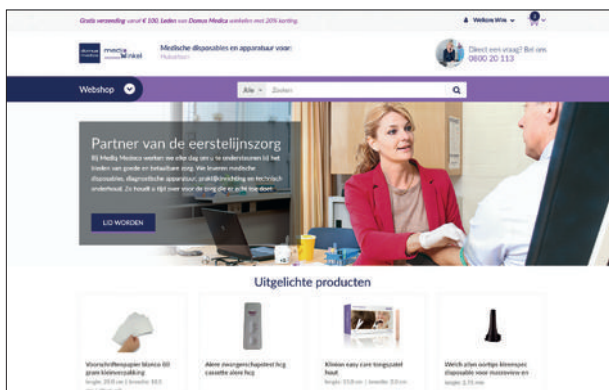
Gratis verzending vanaf € 100. Leden van Domus Medica winkelen met 20% korting.

Welkom Wim

media winkel

Medische disposables en apparatuur voor: Huisartsen

Direct een vraag? Bel ons 0800 20 113

Webshop

Alle

Zoeken

Partner van de eerstelijnszorg

Bij Media Medecs werken we elke dag aan u te ondersteunen bij het leveren van goede en betaalbare zorg. We leveren medische disposables, diagnostische apparatuur, praktijkinrichting en technisch onderhoud. Zo houdt u tijd over voor de zorg die er echt toe doet.

LID WORDEN

Uitgelichte producten

Voorschriftenpapier blanco 60 gram kleinverpakking

Alere zwangerschapstest hcg cassette alere hcg

Kliniex easy care tongspatel hout

Welch allyn oortips kleenspec disposable voor macroview en

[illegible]

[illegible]

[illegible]

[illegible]